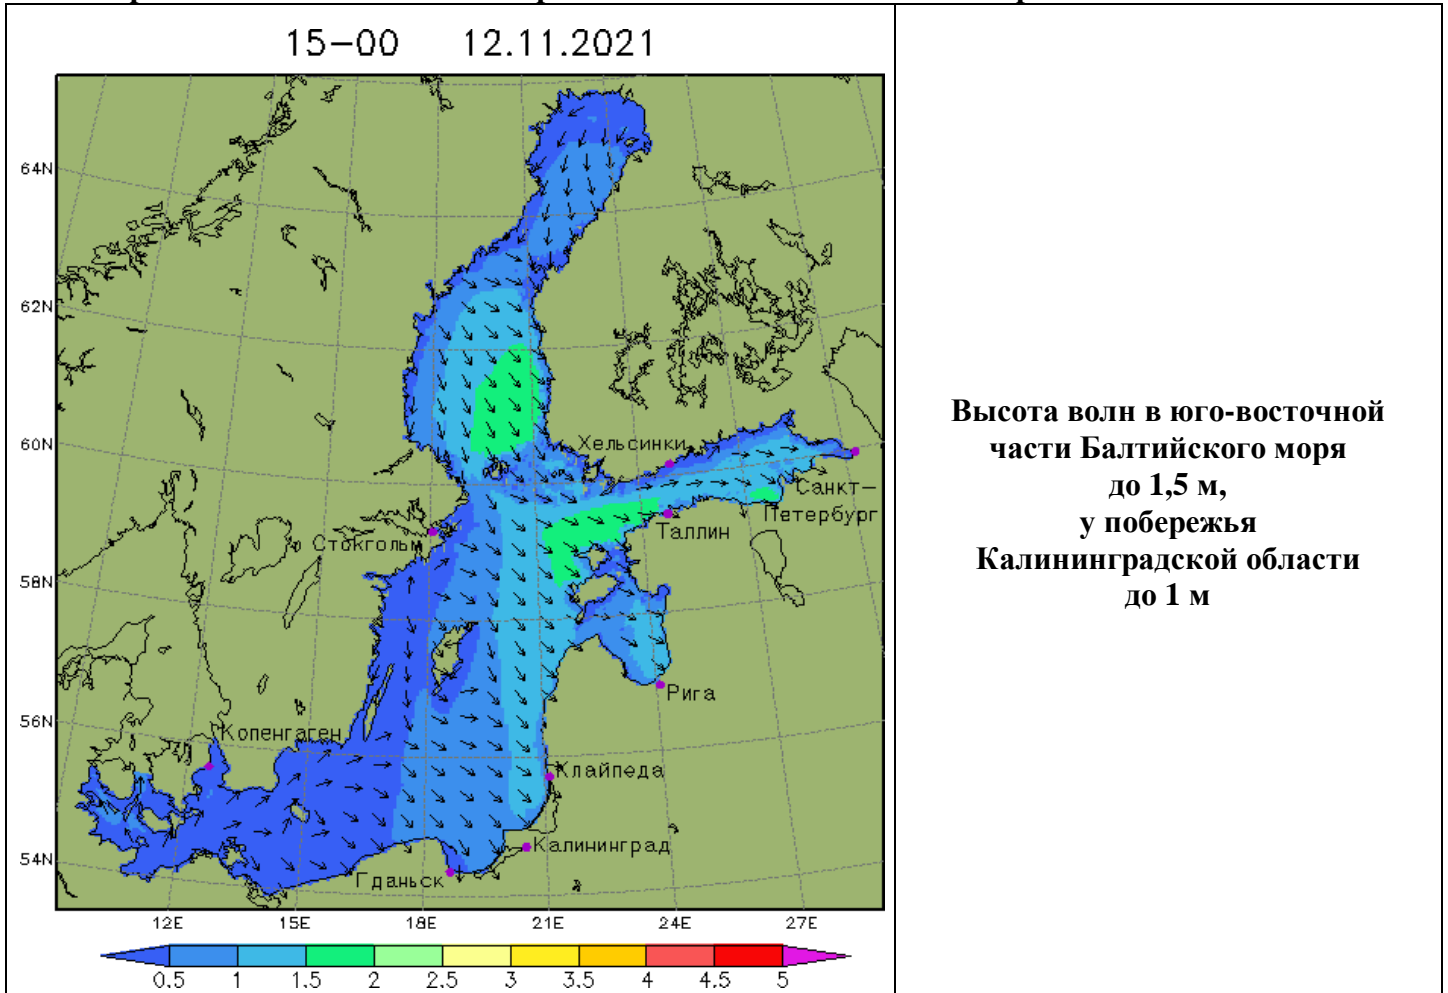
15–00 12.11.2021

64N
62N
60N
58N
56N
54N

Хельсинки
Санкт-Петербург
Таллин
Стокгольм
Рига
Копенгаген
Клайпеда
Калининград
Гданьск

12E 15E 18E 21E 24E 27E

0.5 1 1.5 2 2.5 3 3.5 4 4.5 5

Высота волн в юго-восточной части Балтийского моря до 1,5 м, у побережья Калининградской области до 1 м